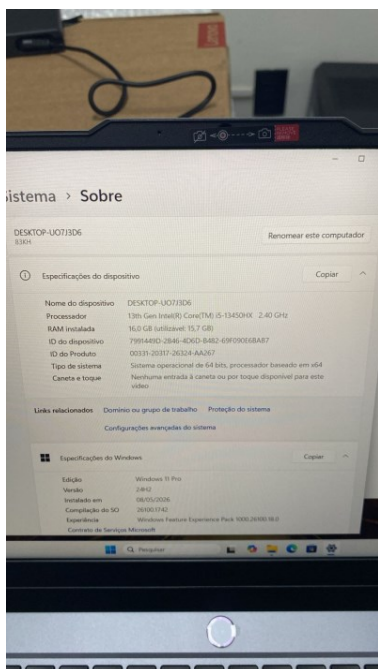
istema › Sobre

DESKTOP-UO7J3D6
83KH

Renomear este computador

Especificações do dispositivo

Copiar

| | |
|---|---|
| Nome do dispositivo | DESKTOP-UO7J3D6 |
| Processador | 13th Gen Intel(R) Core(TM) i5-13450HX 2.40 GHz |
| RAM instalada | 16,0 GB (utilizável: 15,7 GB) |
| ID do dispositivo | 7981449D-2846-4D6D-8482-69F090E6BA87 |
| ID do Produto | 00331-20317-26324-AA267 |
| Tipo de sistema | Sistema operacional de 64 bits, processador baseado em x64 |
| Caneta e toque | Nenhuma entrada à caneta ou por toque disponível para este vídeo |

Links relacionados   Domínio ou grupo de trabalho   Proteção do sistema

Configurações avançadas do sistema

Especificações do Windows

Copiar

| | |
|---|---|
| Edição | Windows 11 Pro |
| Versão | 24H2 |
| Instalado em | 06/05/2026 |
| Compilação do SO | 26100.1742 |
| Experiência | Windows Feature Experience Pack 1000.26100.18.0 |

Contrato de Serviços Microsoft

Pesquisar